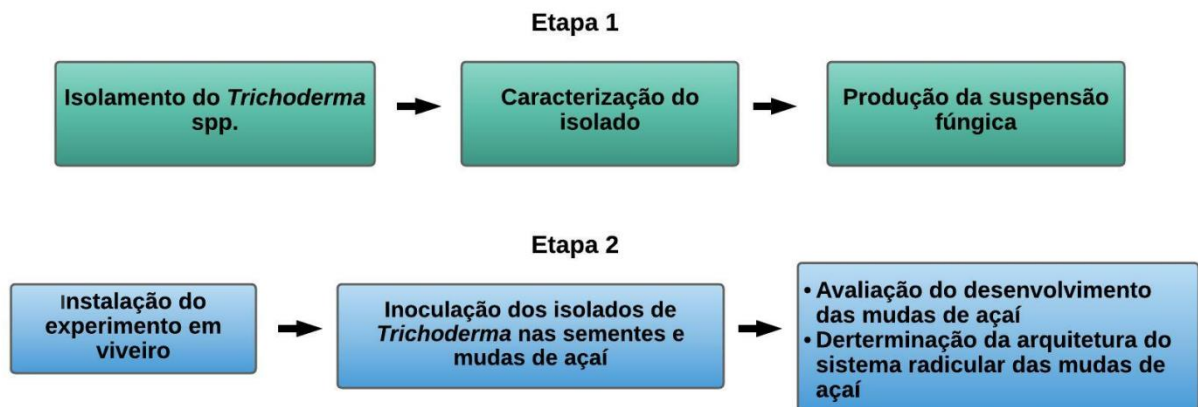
Etapa 1

Isolamento do *Trichoderma* spp.

Caracterização do isolado

Produção da suspensão fúngica

Etapa 2

Instalação do experimento em viveiro

Inoculação dos isolados de *Trichoderma* nas sementes e mudas de açaí

• Avaliação do desenvolvimento das mudas de açaí
• Derterminação da arquitetura do sistema radicular das mudas de açaí